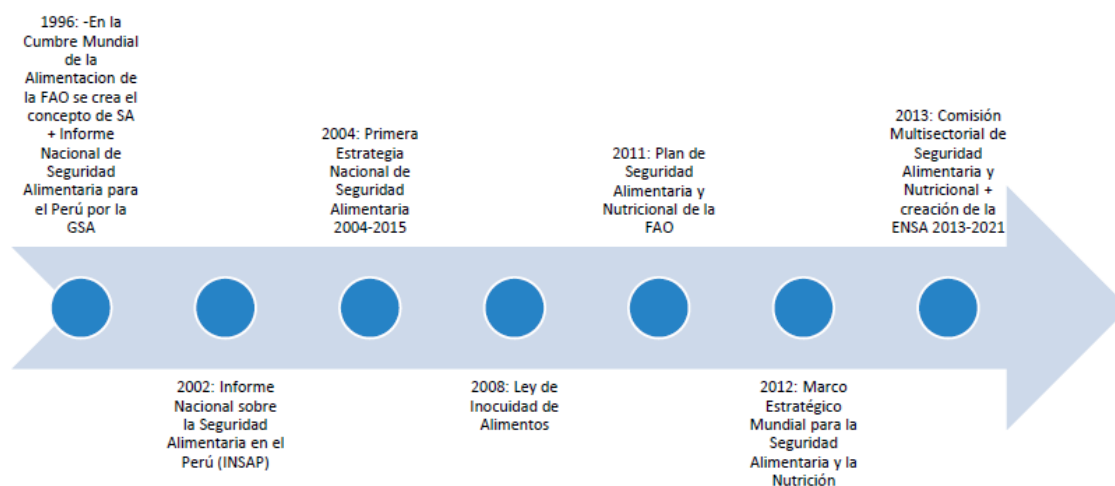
1996: -En la Cumbre Mundial de la Alimentacion de la FAO se crea el concepto de SA + Informe Nacional de Seguridad Alimentaria para el Perú por la GSA

2002: Informe Nacional sobre la Seguridad Alimentaria en el Perú (INSAP)

2004: Primera Estrategia Nacional de Seguridad Alimentaria 2004-2015

2008: Ley de Inocuidad de Alimentos

2011: Plan de Seguridad Alimentaria y Nutricional de la FAO

2012: Marco Estratégico Mundial para la Seguridad Alimentaria y la Nutrición

2013: Comisión Multisectorial de Seguridad Alimentaria y Nutricional + creación de la ENSA 2013-2021